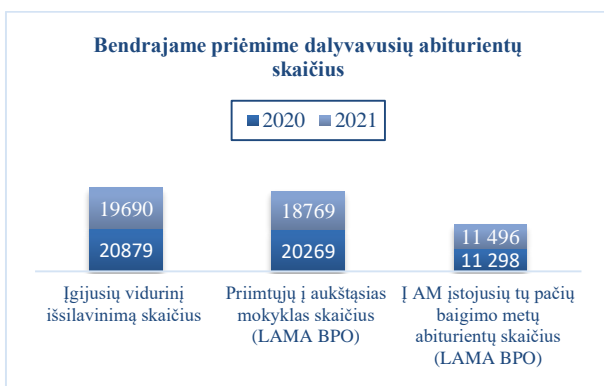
Bendrajame priėmime dalyvavusių abiturientų skaičius

2020 2021

19690
20879

18769
20269

11 496
11 298

Įgijusių vidurinį išsilavinimą skaičius

Priimtųjų į aukštąsias mokyklas skaičius (LAMA BPO)

Į AM įstojusių tų pačių baigimo metų abiturientų skaičius (LAMA BPO)